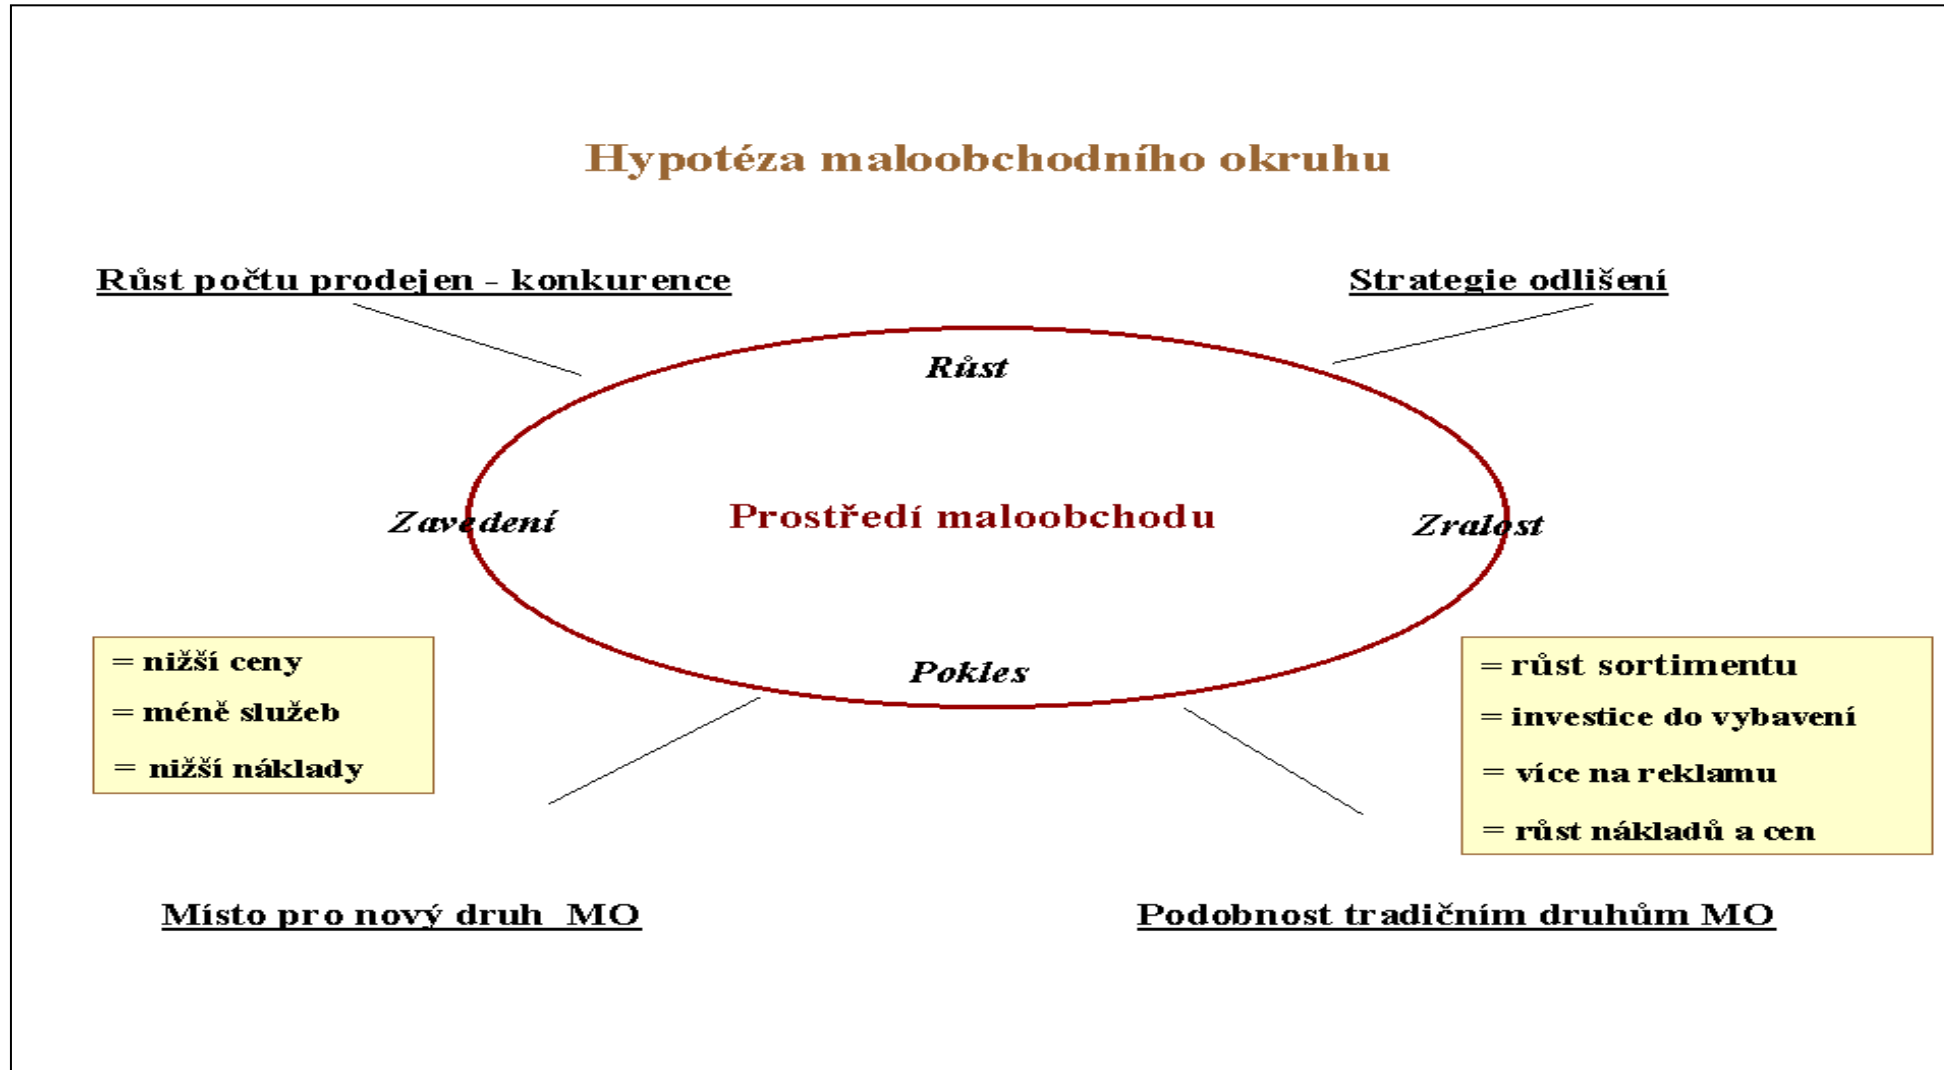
Hypotéza maloobchodního okruhu

Růst počtu prodejen - konkurence

Strategie odlišení

Růst

Zavedení

Prostředí maloobchodu

Zralost

Pokles

= nižší ceny
= méně služeb
= nižší náklady

= růst sortimentu
= investice do vybavení
= více na reklamu
= růst nákladů a cen

Místo pro nový druh MO

Podobnost tradičním druhům MO